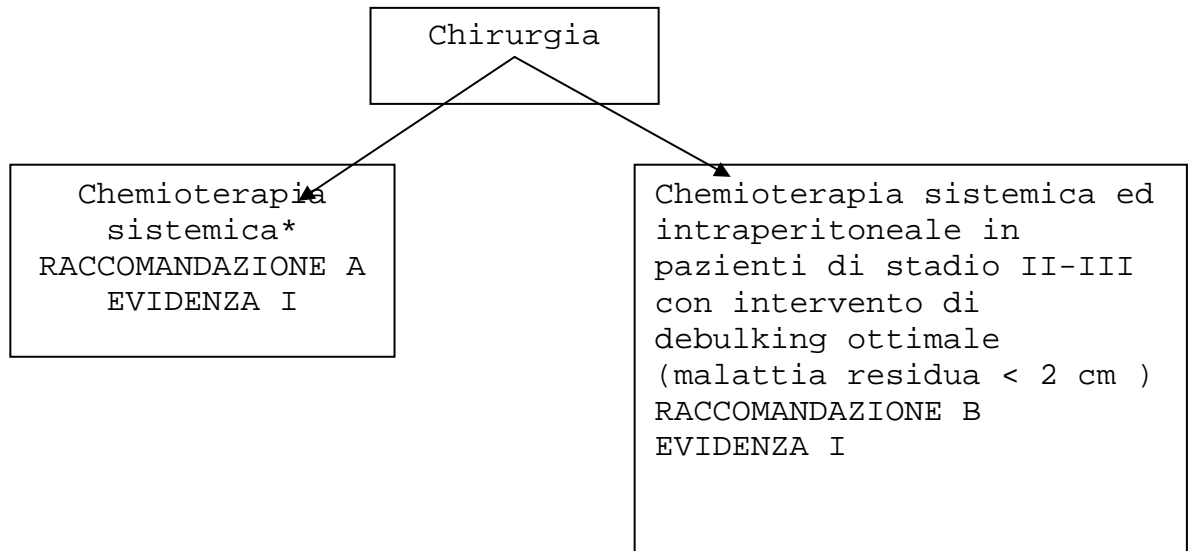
Chirurgia

Chemioterapia sistemica*
RACCOMANDAZIONE A
EVIDENZA I

Chemioterapia sistemica ed intraperitoneale in pazienti di stadio II-III con intervento di debulking ottimale (malattia residua < 2 cm )
RACCOMANDAZIONE B
EVIDENZA I